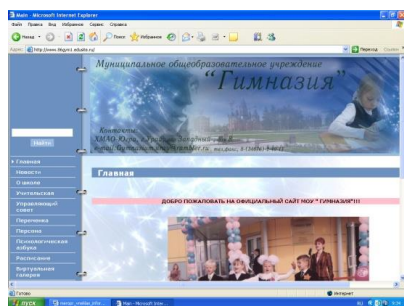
Main - Microsoft Internet Explorer

Файл Правка Вид Избранное Сервис Справка

Назад Поиск Избранное

Адрес http://www.bbgym1.edusite.ru/ Переход

Муниципальное общеобразовательное учреждение

"Гимназия"

Контакты:
ХМАО-Югра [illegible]
e-mail: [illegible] телефон: 8 (3466) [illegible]

Найти

Главная
Новости
О школе
Учительская
Управляющий совет
Переменка
Персона
Психологическая азбука
Расписание
Виртуальная галерея

Главная

ДОБРО ПОЖАЛОВАТЬ НА ОФИЦИАЛЬНЫЙ САЙТ МОУ " ГИМНАЗИЯ"!!!

Готово

Интернет

пуск

Main - Microsoft Inte...